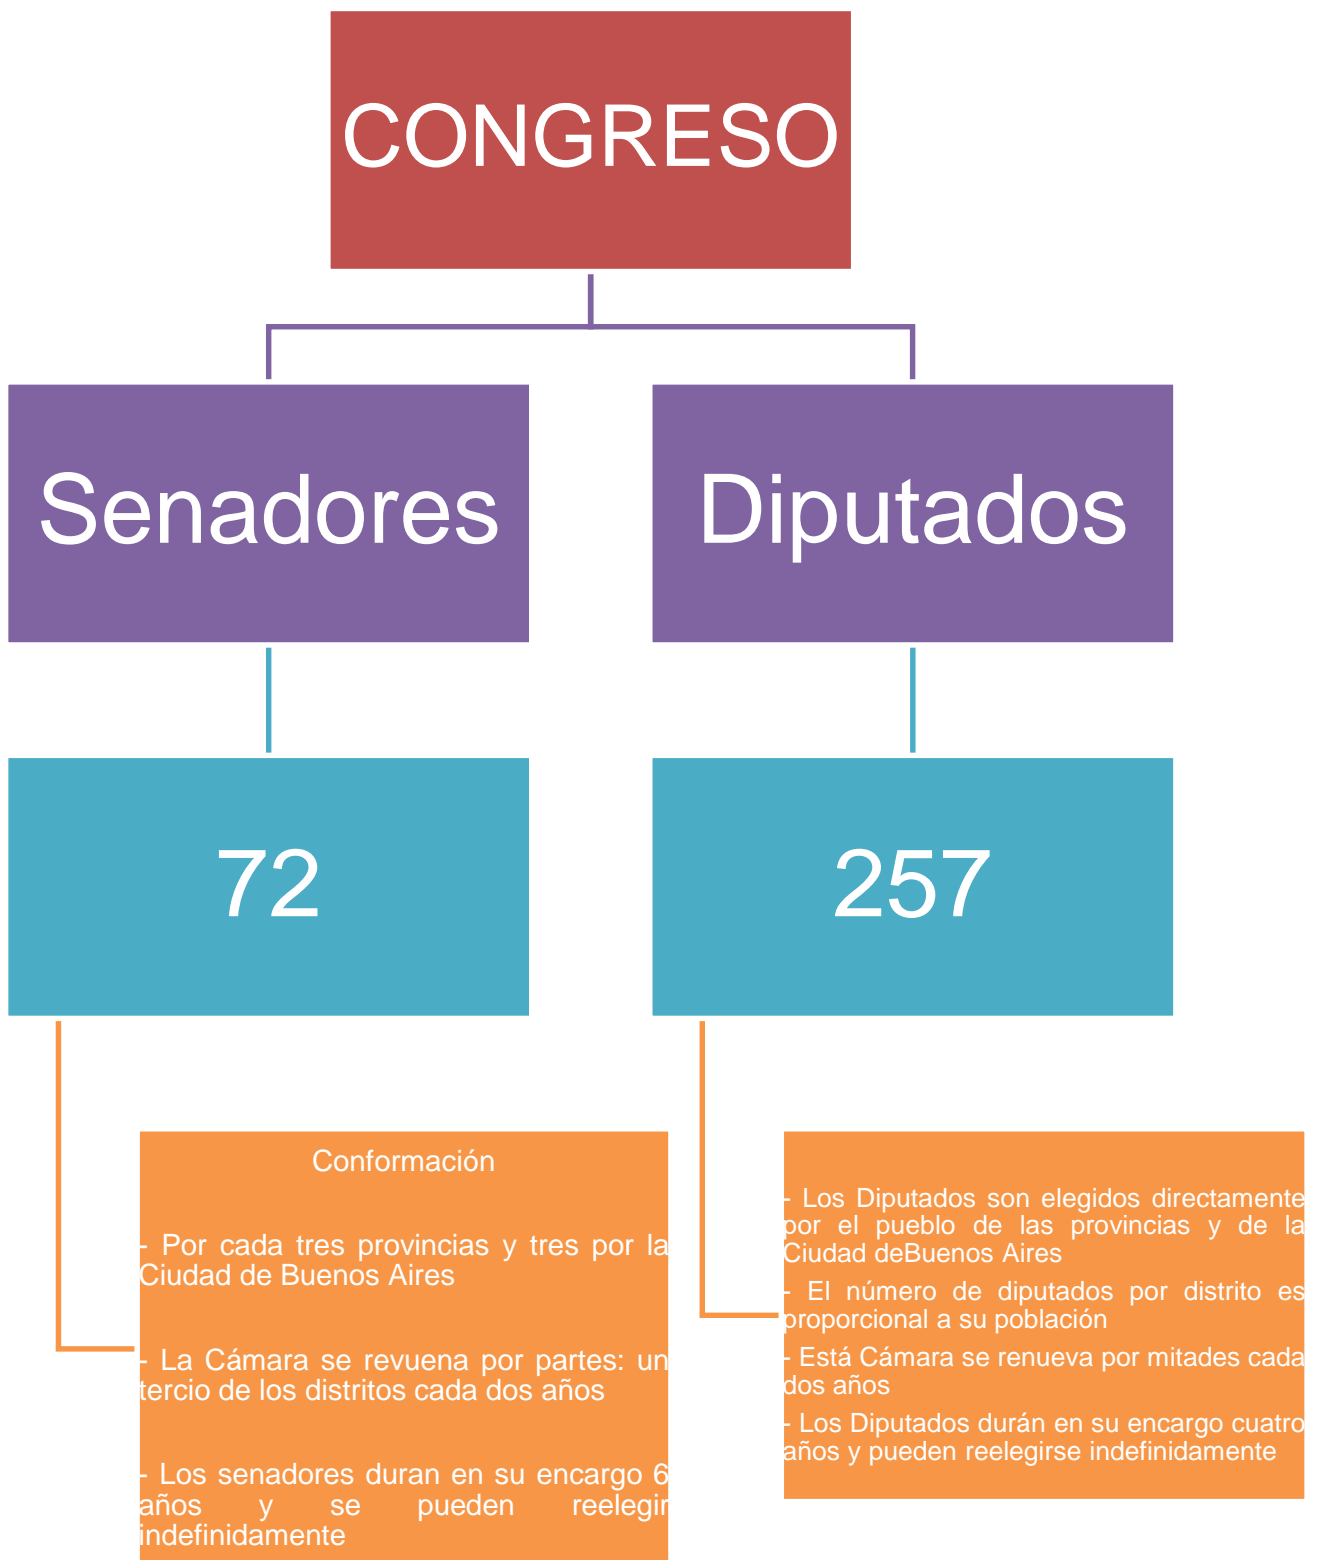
CONGRESO

Senadores

Diputados

72

257

Conformación

- Por cada tres provincias y tres por la Ciudad de Buenos Aires

- La Cámara se revuena por partes: un tercio de los distritos cada dos años

- Los senadores duran en su encargo 6 años y se pueden reelegir indefinidamente

- Los Diputados son elegidos directamente por el pueblo de las provincias y de la Ciudad deBuenos Aires

- El número de diputados por distrito es proporcional a su población

- Está Cámara se renueva por mitades cada dos años

- Los Diputados durán en su encargo cuatro años y pueden reelegirse indefinidamente